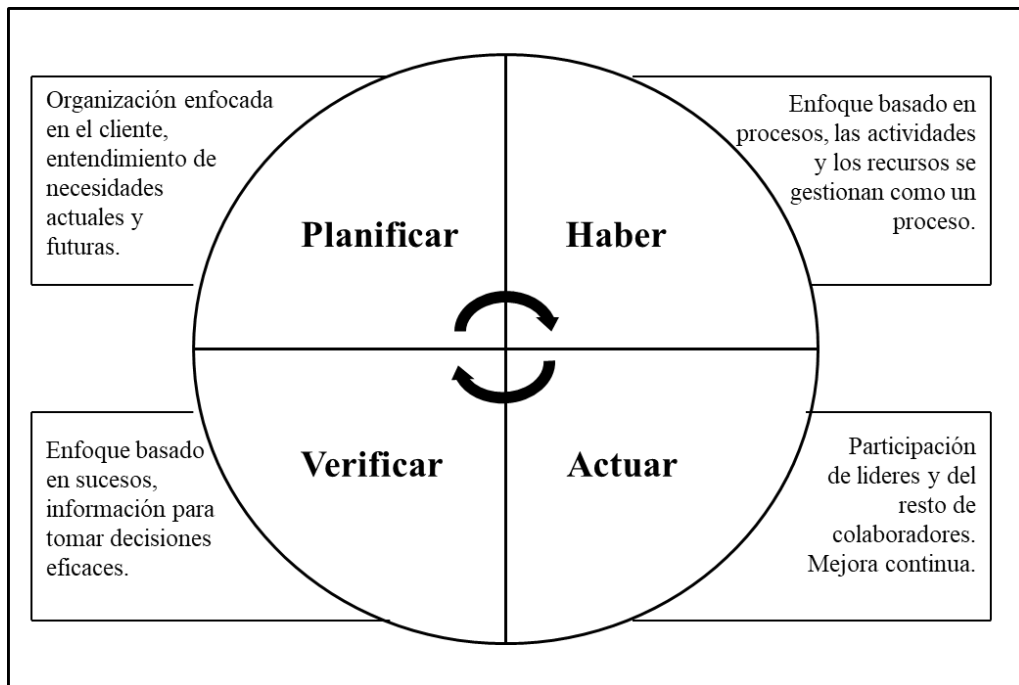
Organización enfocada en el cliente, entendimiento de necesidades actuales y futuras.

Planificar

Haber

Enfoque basado en procesos, las actividades y los recursos se gestionan como un proceso.

Enfoque basado en sucesos, información para tomar decisiones eficaces.

Verificar

Actuar

Participación de lideres y del resto de colaboradores. Mejora continua.